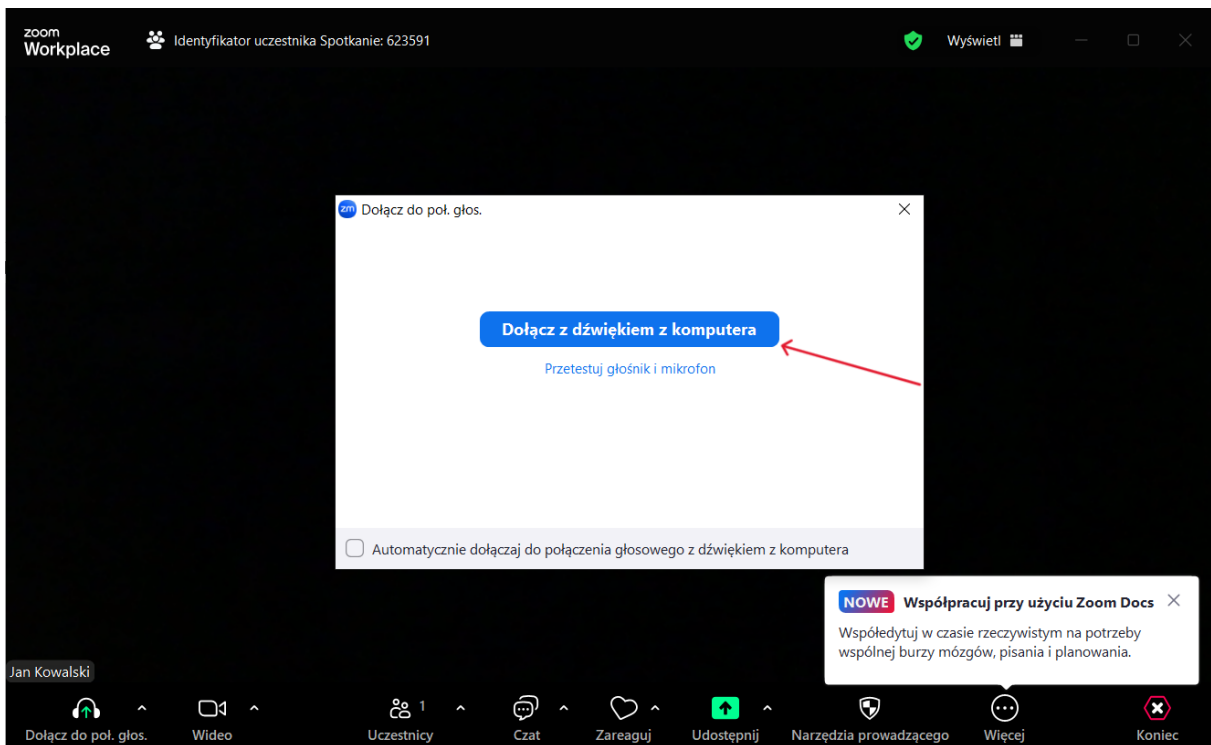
zoom Workplace

Identyfikator uczestnika Spotkanie: 623591

Wyświetl

Dołącz do poł. głos.

Dołącz z dźwiękiem z komputera

Przetestuj głośnik i mikrofon

Automatycznie dołączaj do połączenia głosowego z dźwiękiem z komputera

NOWE Współpracuj przy użyciu Zoom Docs

Współedytuj w czasie rzeczywistym na potrzeby wspólnej burzy mózgów, pisania i planowania.

Jan Kowalski

Dołącz do poł. głos.

Wideo

Uczestnicy 1

Czat

Zareaguj

Udostępnij

Narzędzia prowadzącego

Więcej

Koniec